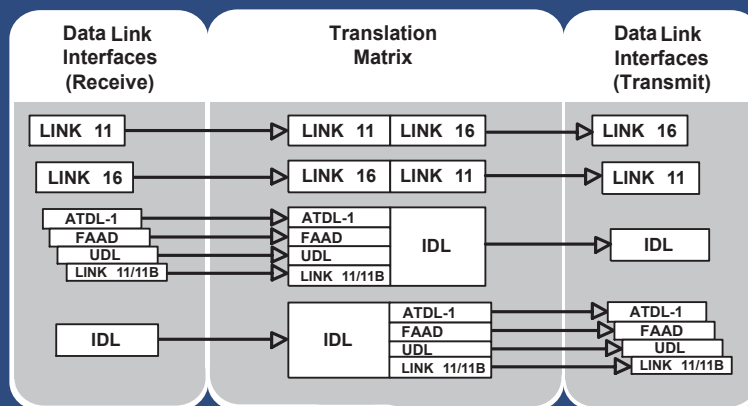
Data Link Interfaces (Receive)

Translation Matrix

Data Link Interfaces (Transmit)

LINK 11

LINK 11 | LINK 16

LINK 16

LINK 16

LINK 16 | LINK 11

LINK 11

ATDL-1
FAAD
UDL
LINK 11/11B

ATDL-1
FAAD
UDL
LINK 11/11B
IDL

IDL

IDL

IDL
ATDL-1
FAAD
UDL
LINK 11/11B

ATDL-1
FAAD
UDL
LINK 11/11B